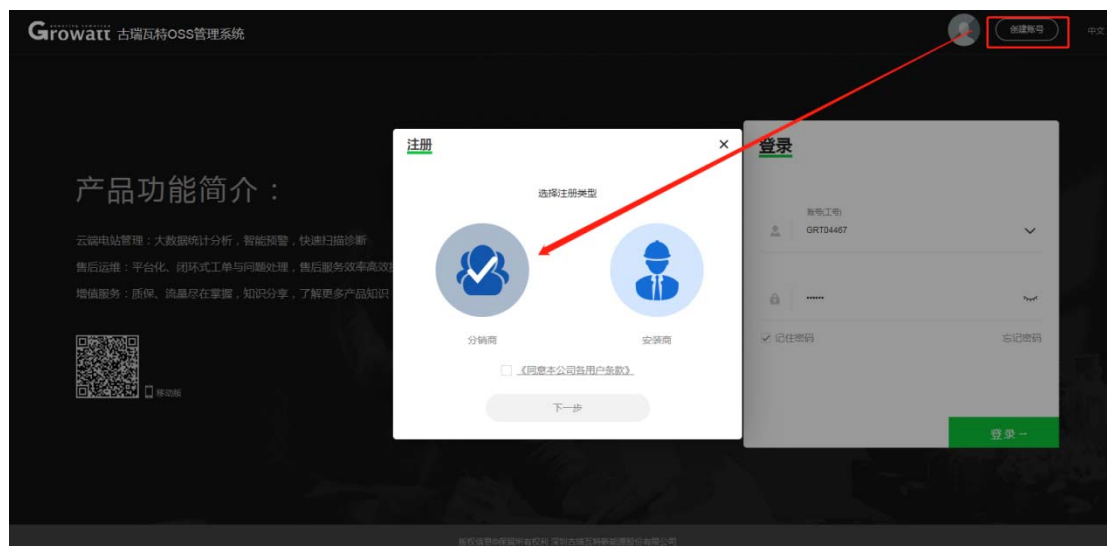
Growatt 古瑞瓦特OSS管理系统

创建账号

中文

产品功能简介：

云端电站管理：大数据统计分析，智能预警，快速扫描诊断

售后运维：平台化、闭环式工单与问题处理，售后服务效率高效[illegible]

增值服务：质保、流量尽在掌握，知识分享，了解更多产品知识

移动版

注册

选择注册类型

分销商

安装商

《同意本公司各用户条款》

下一步

登录

账号(工号)

GRT04467

••••••

记住密码

忘记密码

登录

版权信息©保留所有权利 深圳古瑞瓦特新能源股份有限公司